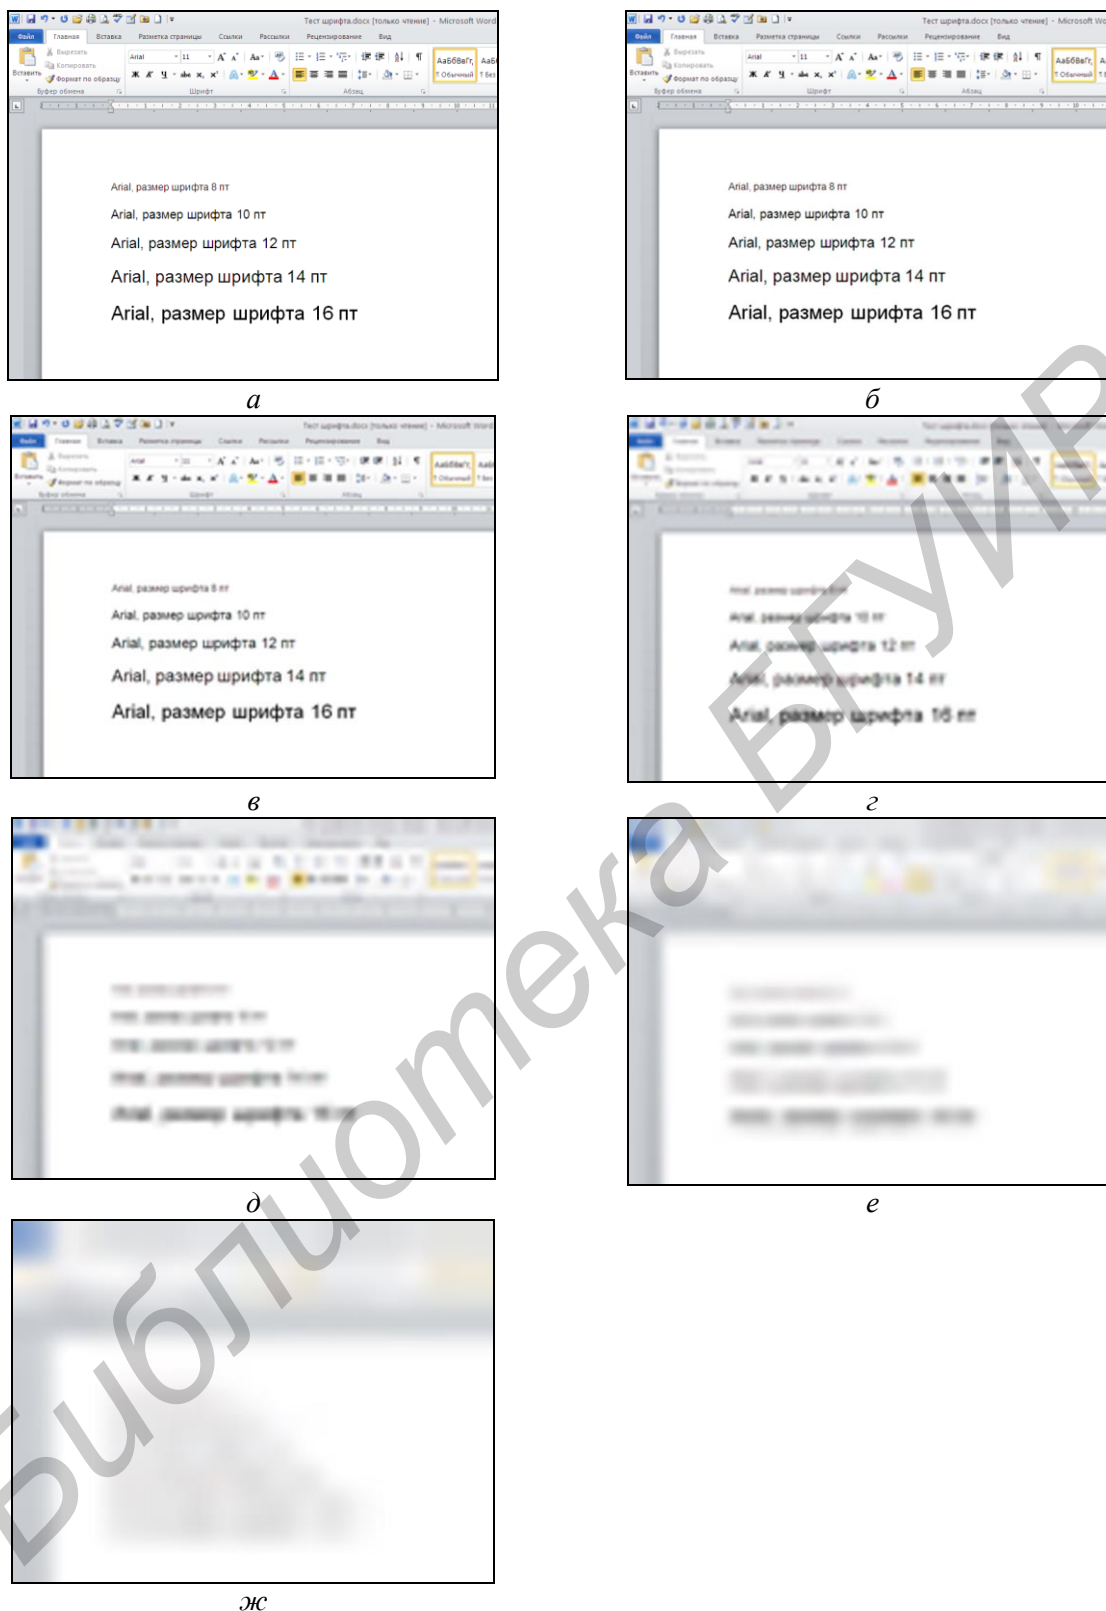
Тест шрифта.docx [только чтение] - Microsoft Word

Файл Главная Вставка Разметка страницы Ссылки Рассылки Рецензирование Вид

Вставить Вырезать Копировать Формат по образцу Буфер обмена Arial 11 Шрифт Абзац АаБбВвГг, Обычный

Arial, размер шрифта 8 пт

Arial, размер шрифта 10 пт

Arial, размер шрифта 12 пт

Arial, размер шрифта 14 пт

Arial, размер шрифта 16 пт

*а*

Тест шрифта.docx [только чтение] - Microsoft Wo

Файл Главная Вставка Разметка страницы Ссылки Рассылки Рецензирование Вид

Вставить Вырезать Копировать Формат по образцу Буфер обмена Arial 11 Шрифт Абзац АаБбВвГг, Обычный

Arial, размер шрифта 8 пт

Arial, размер шрифта 10 пт

Arial, размер шрифта 12 пт

Arial, размер шрифта 14 пт

Arial, размер шрифта 16 пт

*б*

Тест шрифта.docx [только чтение] - Microsoft Word

Файл Главная Вставка Разметка страницы Ссылки Рассылки Рецензирование Вид

Вставить Вырезать Копировать Формат по образцу Буфер обмена Arial 11 Шрифт Абзац АаБбВвГг, Обычный

Arial, размер шрифта 8 пт

Arial, размер шрифта 10 пт

Arial, размер шрифта 12 пт

Arial, размер шрифта 14 пт

Arial, размер шрифта 16 пт

*в*

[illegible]

Arial, размер шрифта 8 пт

Arial, размер шрифта 10 пт

Arial, размер шрифта 12 пт

Arial, размер шрифта 14 пт

Arial, размер шрифта 16 пт

*г*

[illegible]

Arial, размер шрифта 16 пт

*д*

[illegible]

*е*

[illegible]

*ж*

Библиотека БГУИР